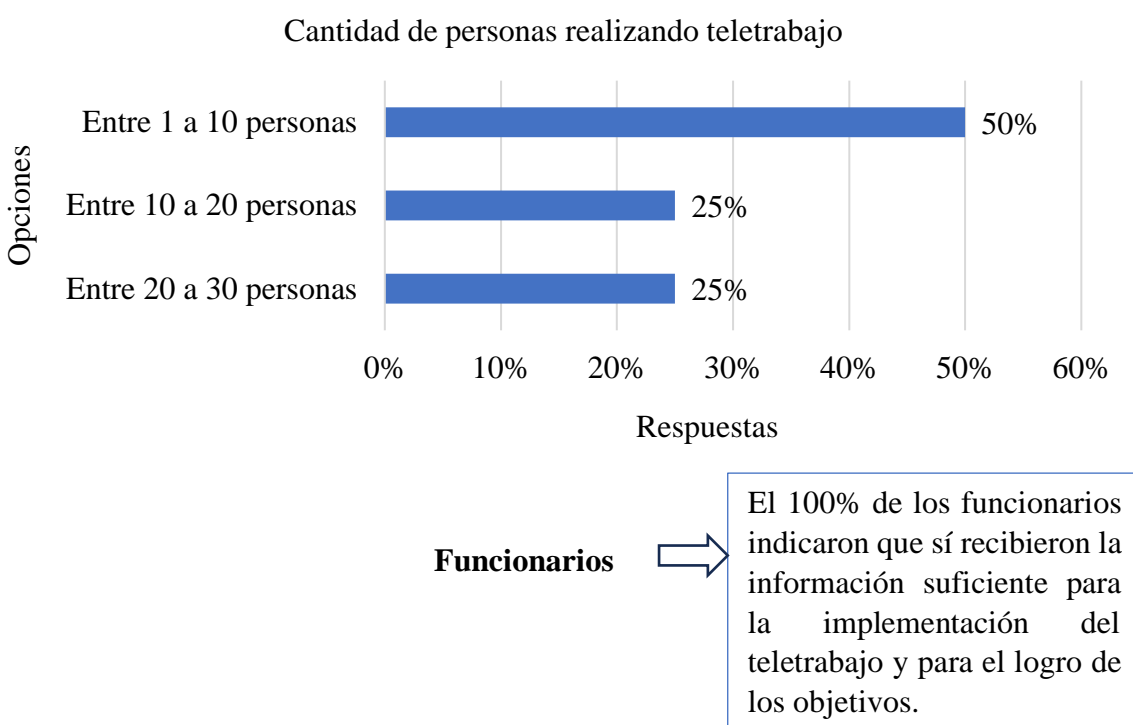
Cantidad de personas realizando teletrabajo

Opciones

Entre 1 a 10 personas 50%

Entre 10 a 20 personas 25%

Entre 20 a 30 personas 25%

0% 10% 20% 30% 40% 50% 60%

Respuestas

**Funcionarios**

El 100% de los funcionarios indicaron que sí recibieron la información suficiente para la implementación del teletrabajo y para el logro de los objetivos.